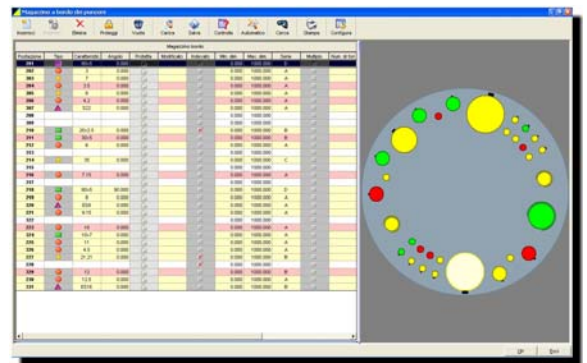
Magazzino a bordo dei punzoni

Inserisci | Elimina | Proteggi | Vuota | Carica | Salva | Controlla | Automatico | Cerca | Stampa | Configura

Magazzino bordo

| Posizione | Tipo | Caratteristi | Angolo | Rotatile | Modificato | Indexato | Min. dim. | Max. dim. | Serie | Multiplo | Num. di ton |
|---|---|---|---|---|---|---|---|---|---|---|---|
| 201 | | 50,0 | 0.000 | | | | 0.000 | 1000.000 | B | | |
| 202 | | 3 | 0.000 | | | | 0.000 | 1000.000 | A | | |
| 203 | | 7 | 0.000 | | | | 0.000 | 1000.000 | A | | |
| 204 | | 3.5 | 0.000 | | | | 0.000 | 1000.000 | A | | |
| 205 | | 6 | 0.000 | | | | 0.000 | 1000.000 | A | | |
| 206 | | 4.2 | 0.000 | | | | 0.000 | 1000.000 | A | | |
| 207 | | S22 | 0.000 | | | | 0.000 | 1000.000 | A | | |
| 208 | | | | | | | 0.000 | 1000.000 | | | |
| 209 | | | | | | | 0.000 | 1000.000 | | | |
| 210 | | 20x2.5 | 0.000 | | | | 0.000 | 1000.000 | B | | |
| 211 | | 30x5 | 0.000 | | | | 0.000 | 1000.000 | B | | |
| 212 | | 8 | 0.000 | | | | 0.000 | 1000.000 | A | | |
| 213 | | | | | | | 0.000 | 1000.000 | | | |
| 214 | | 35 | 0.000 | | | | 0.000 | 1000.000 | C | | |
| 215 | | | | | | | 0.000 | 1000.000 | | | |
| 216 | | 7.15 | 0.000 | | | | 0.000 | 1000.000 | A | | |
| 217 | | | | | | | 0.000 | 1000.000 | | | |
| 218 | | 90x5 | 90.000 | | | | 0.000 | 1000.000 | D | | |
| 219 | | 8 | 0.000 | | | | 0.000 | 1000.000 | A | | |
| 220 | | S524 | 0.000 | | | | 0.000 | 1000.000 | A | | |
| 221 | | 6.15 | 0.000 | | | | 0.000 | 1000.000 | A | | |
| 222 | | | | | | | 0.000 | 1000.000 | | | |
| 223 | | 14 | 0.000 | | | | 0.000 | 1000.000 | A | | |
| 224 | | 10x7 | 0.000 | | | | 0.000 | 1000.000 | A | | |
| 225 | | 11 | 0.000 | | | | 0.000 | 1000.000 | A | | |
| 226 | | 4.5 | 0.000 | | | | 0.000 | 1000.000 | A | | |
| 227 | | 21.21 | 0.000 | | | | 0.000 | 1000.000 | B | | |
| 228 | | | | | | | 0.000 | 1000.000 | | | |
| 229 | | 13 | 0.000 | | | | 0.000 | 1000.000 | B | | |
| 230 | | 13.5 | 0.000 | | | | 0.000 | 1000.000 | A | | |
| 231 | | S516 | 0.000 | | | | 0.000 | 1000.000 | A | | |

OK | Esci